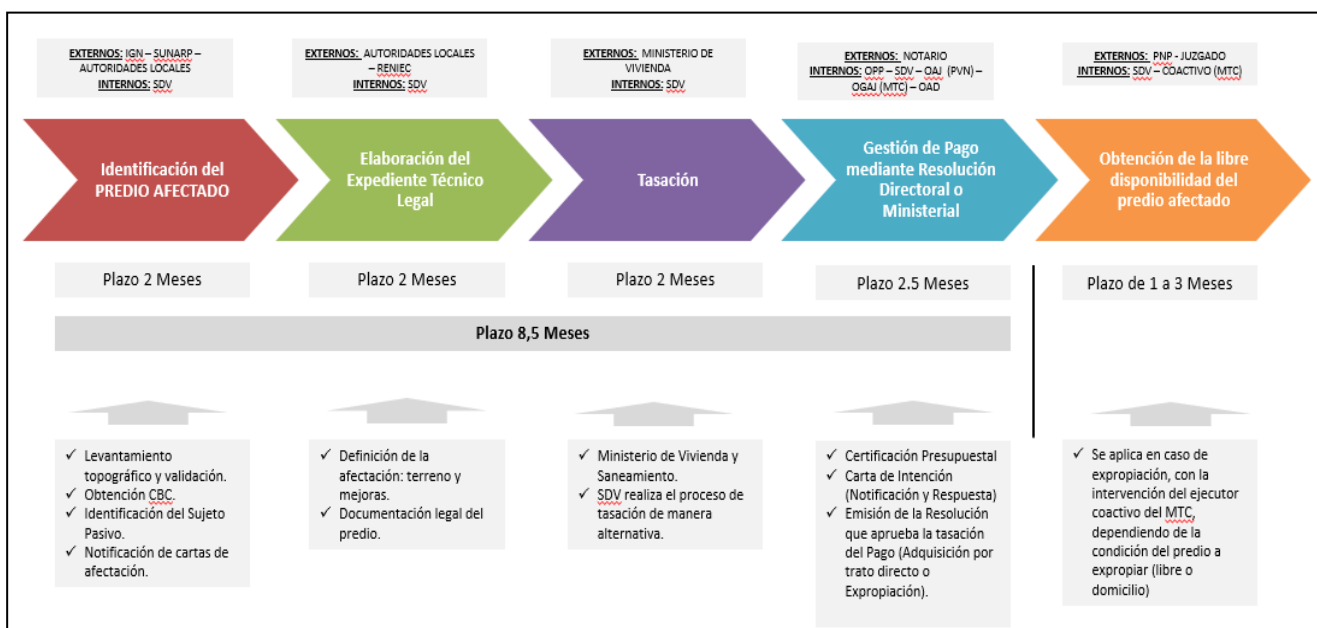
EXTERNOS: IGN – SUNARP – AUTORIDADES LOCALES
INTERNOS: SDV

EXTERNOS: AUTORIDADES LOCALES – RENIEC
INTERNOS: SDV

EXTERNOS: MINISTERIO DE VIVIENDA
INTERNOS: SDV

EXTERNOS: NOTARIO
INTERNOS: OPP – SDV – OAJ (PVN) – OGAJ (MTC) – OAD

EXTERNOS: PNP - JUZGADO
INTERNOS: SDV – COACTIVO (MTC)

Identificación del PREDIO AFECTADO

Elaboración del Expediente Técnico Legal

Tasación

Gestión de Pago mediante Resolución Directoral o Ministerial

Obtención de la libre disponibilidad del predio afectado

Plazo 2 Meses

Plazo 2 Meses

Plazo 2 Meses

Plazo 2.5 Meses

Plazo de 1 a 3 Meses

Plazo 8,5 Meses

✓ Levantamiento topográfico y validación.
✓ Obtención CBC.
✓ Identificación del Sujeto Pasivo.
✓ Notificación de cartas de afectación.

✓ Definición de la afectación: terreno y mejoras.
✓ Documentación legal del predio.

✓ Ministerio de Vivienda y Saneamiento.
✓ SDV realiza el proceso de tasación de manera alternativa.

✓ Certificación Presupuestal
✓ Carta de Intención (Notificación y Respuesta)
✓ Emisión de la Resolución que aprueba la tasación del Pago (Adquisición por trato directo o Expropiación).

✓ Se aplica en caso de expropiación, con la intervención del ejecutor coactivo del MTC, dependiendo de la condición del predio a expropiar (libre o domicilio)